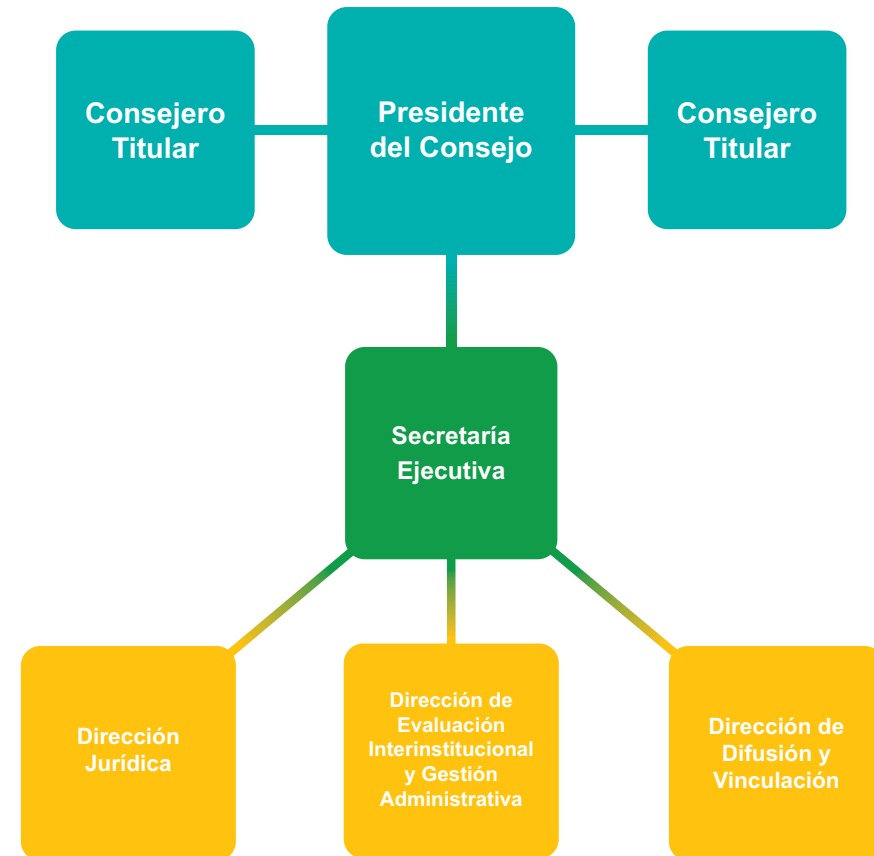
Consejero Titular

Presidente del Consejo

Consejero Titular

Secretaría Ejecutiva

Dirección Jurídica

Dirección de Evaluación Interinstitucional y Gestión Administrativa

Dirección de Difusión y Vinculación